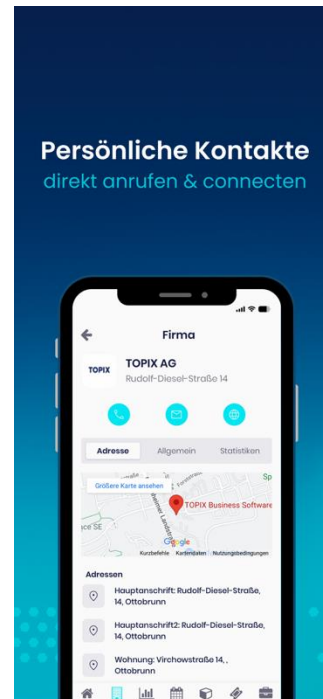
Persönliche Kontakte
direkt anrufen & connecten

Firma

TOPIX

TOPIX AG
Rudolf-Diesel-Straße 14

Adresse
Allgemein
Statistiken

Größere Karte ansehen
TOPIX Business Software
Google
Kurzbefehle
Kartendaten
Nutzungsbedingungen

Adressen

Hauptanschrift: Rudolf-Diesel-Straße, 14, Ottobrunn

Hauptanschrift2: Rudolf-Diesel-Straße, 14, Ottobrunn

Wohnung: Virchowstraße 14, , Ottobrunn